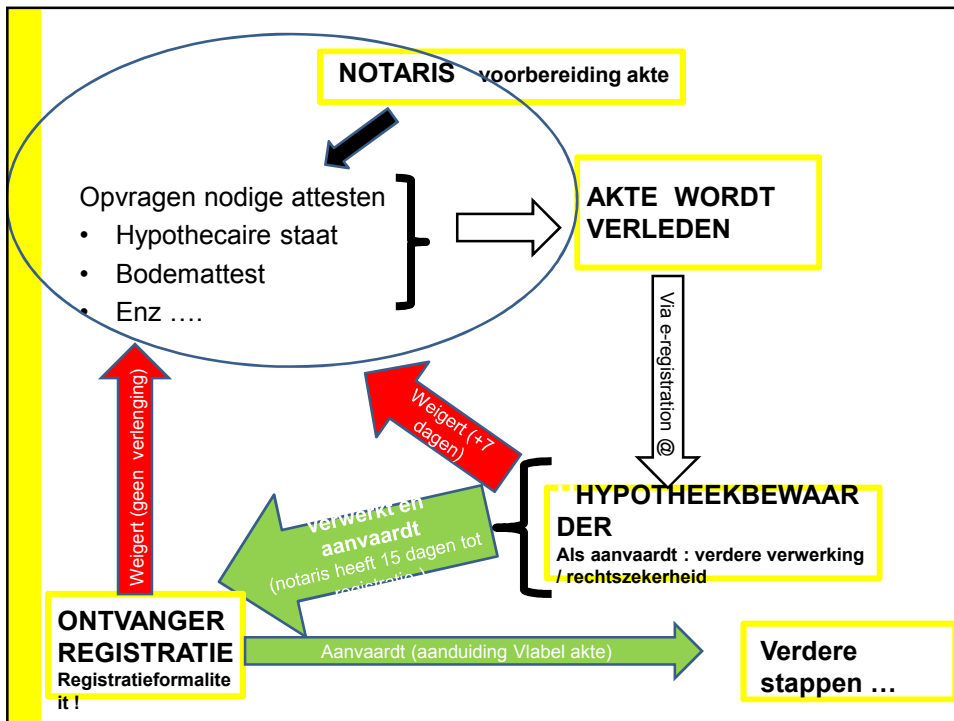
NOTARIS voorbereiding akte

Opvragen nodige attesten
• Hypothecaire staat
• Bodemattest
• Enz ….

AKTE WORDT VERLEDEN

Via e-registration @

Weigert (geen verlenging)

Weigert (+7 dagen)

HYPOTHEEKBEWAARDER
Als aanvaardt : verdere verwerking / rechtszekerheid

Verwerkt en aanvaardt (notaris heeft 15 dagen tot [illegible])

ONTVANGER REGISTRATIE
Registratieformaliteit !

Aanvaardt (aanduiding Vlabel akte)

Verdere stappen …